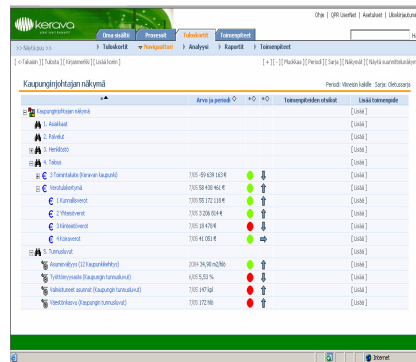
kerava

Ohje | QPR Userinet | Asetukset | Uloskirjau

Oma sivuni | Prosessit | Tuloskortit | Toimenpiteet

>> Näytä puu >> | Tuloskortit | Navigaattori | Analyysi | Raportit | Toimenpiteet

[ <-Takaisin ] [ Tulosta ] [ Kirjanmerkki ] [ Lisää koriin ]

[ + ] [ - ] [ Pikahaku ] [ Periodi ] [ Sarja ] [ Näkymät ] [ Näytä suorituskykymi

Kaupunginjohtajan näkymä

Periodi: Viimeisin kaikille Sarja: Oletussarja

| | Arvo ja periodi | | | Toimenpiteiden otsikot | Lisää toimenpide |
|---|---|---|---|---|---|
| Kaupunkistrategian näkymä | | | | | [ Lisää ] |
| 1. Asiakkaat | | | | | [ Lisää ] |
| 2. Palvelut | | | | | [ Lisää ] |
| 3. Henkilöstö | | | | | [ Lisää ] |
| 4. Talous | | | | | [ Lisää ] |
| 3 Toimintakate (Keravan kaupunki) | 7/05 -59 639 163 € | | | | [ Lisää ] |
| Verotulokertymä | 7/05 58 438 461 € | | | | [ Lisää ] |
| 1 Kunnallisverot | 7/05 52 172 118 € | | | | [ Lisää ] |
| 2 Yhteisöverot | 7/05 3 206 814 € | | | | [ Lisää ] |
| 3 Kiinteistöverot | 7/05 18 478 € | | | | [ Lisää ] |
| 4 Koiraverot | 7/05 41 051 € | | | | [ Lisää ] |
| 5. Tunnusluvut | | | | | [ Lisää ] |
| Asumisväljyys (11 Kaupunkikehitys) | 2004 34,90 m2/hlö | | | | [ Lisää ] |
| Työttömyysaste (Kaupungin tunnusluvut) | 6/05 5,53 % | | | | [ Lisää ] |
| Valmistuneet asunnot (Kaupungin tunnusluvut) | 7/05 147 kpl | | | | [ Lisää ] |
| Väestönkasvu (Kaupungin tunnusluvut) | 7/05 172 hlö | | | | [ Lisää ] |

Internet